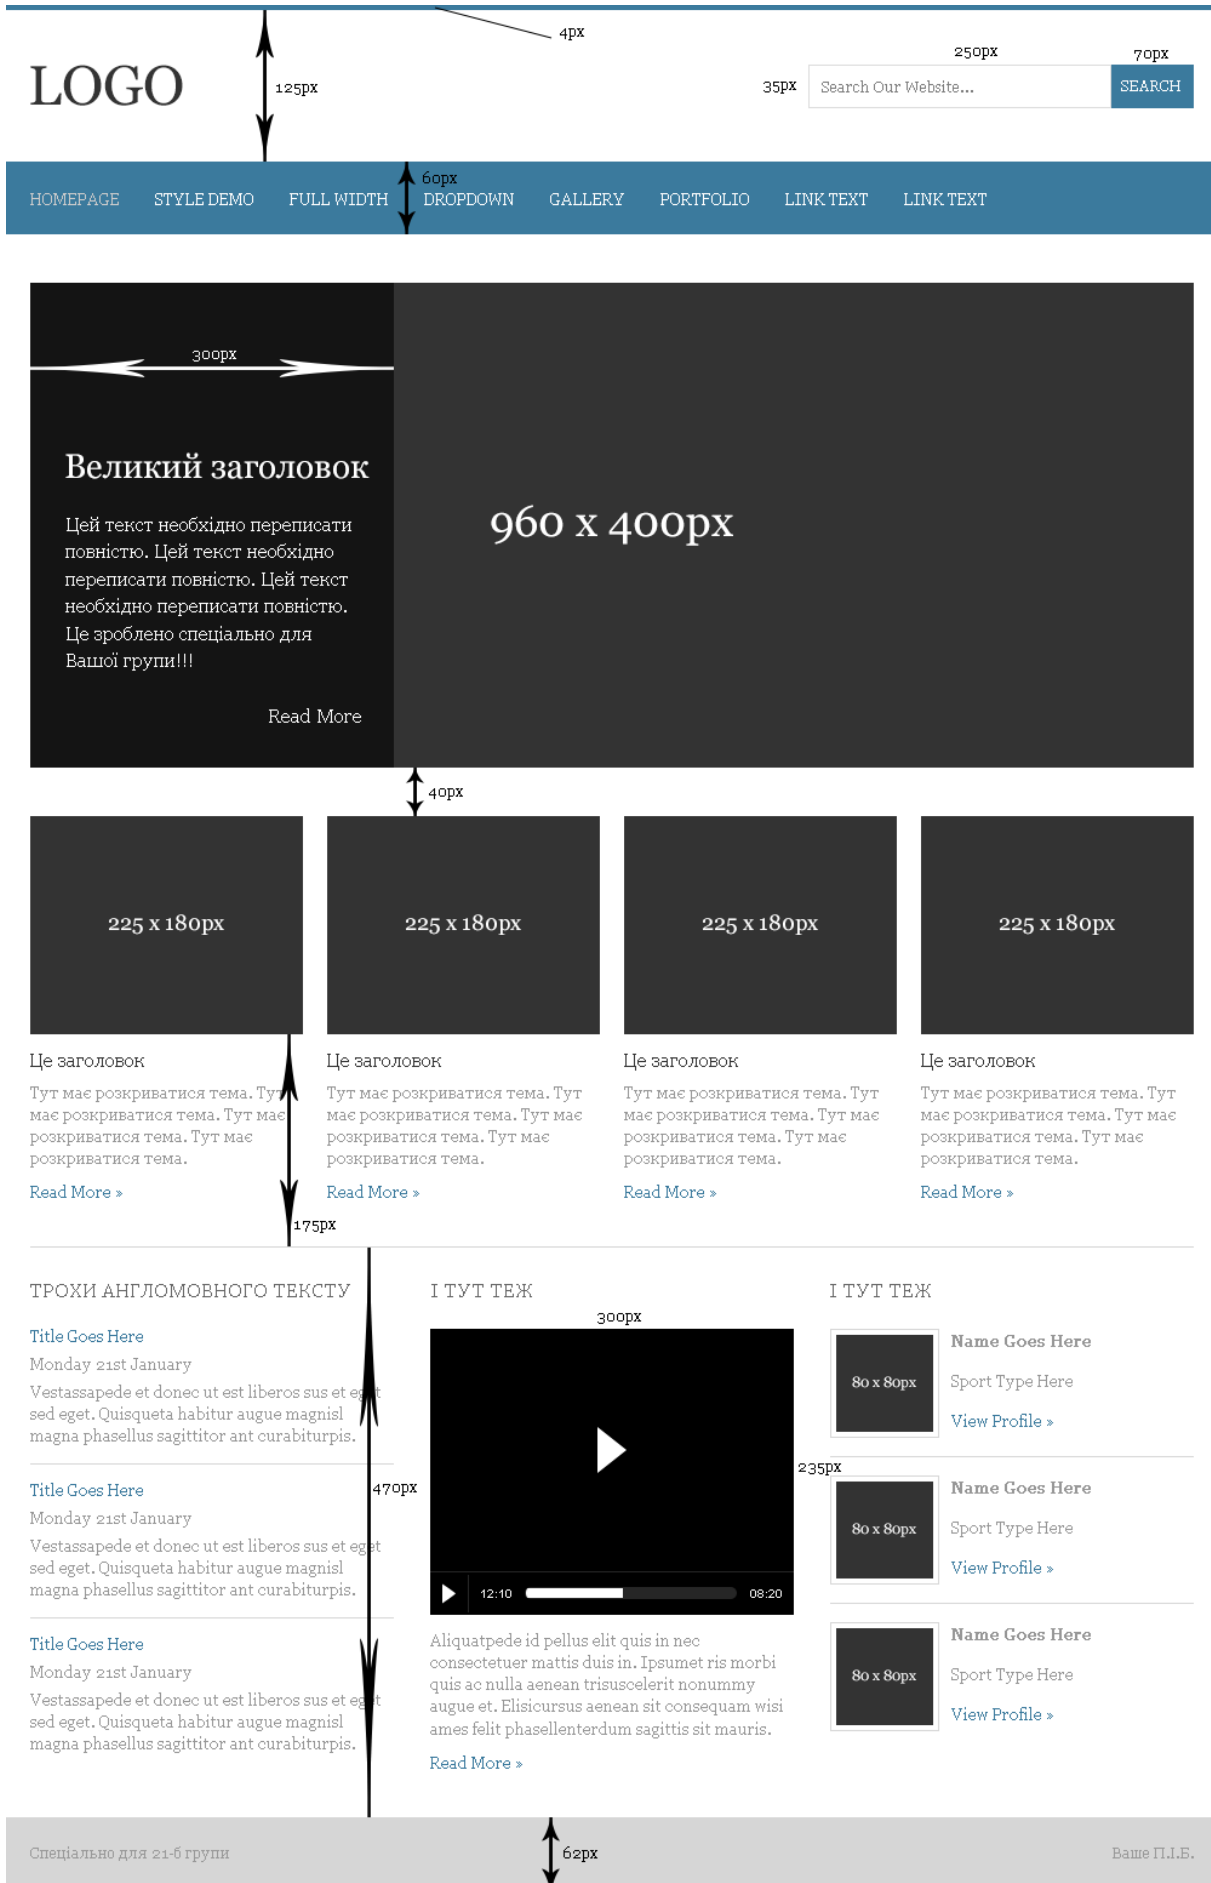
4px

LOGO

125px

250px

70px

35px

Search Our Website...

SEARCH

HOMEPAGE STYLE DEMO FULL WIDTH DROPDOWN GALLERY PORTFOLIO LINK TEXT LINK TEXT

60px

300px

Великий заголовок

Цей текст необхідно переписати повністю. Цей текст необхідно переписати повністю. Цей текст необхідно переписати повністю. Це зроблено спеціально для Вашої групи!!!

Read More

960 x 400px

40px

225 x 180px

225 x 180px

225 x 180px

225 x 180px

Це заголовок

Тут має розкриватися тема. Тут має розкриватися тема. Тут має розкриватися тема. Тут має розкриватися тема.

Read More »

Це заголовок

Тут має розкриватися тема. Тут має розкриватися тема. Тут має розкриватися тема. Тут має розкриватися тема.

Read More »

Це заголовок

Тут має розкриватися тема. Тут має розкриватися тема. Тут має розкриватися тема. Тут має розкриватися тема.

Read More »

Це заголовок

Тут має розкриватися тема. Тут має розкриватися тема. Тут має розкриватися тема. Тут має розкриватися тема.

Read More »

175px

ТРОХИ АНГЛОМОВНОГО ТЕКСТУ

Title Goes Here

Monday 21st January

Vestassapede et donec ut est liberos sus et eget sed eget. Quisqueta habitur augue magnisl magna phasellus sagittitor ant curabiturpis.

Title Goes Here

Monday 21st January

Vestassapede et donec ut est liberos sus et eget sed eget. Quisqueta habitur augue magnisl magna phasellus sagittitor ant curabiturpis.

Title Goes Here

Monday 21st January

Vestassapede et donec ut est liberos sus et eget sed eget. Quisqueta habitur augue magnisl magna phasellus sagittitor ant curabiturpis.

470px

І ТУТ ТЕЖ

300px

12:10

08:20

Aliquatpede id pellus elit quis in nec consectetuer mattis duis in. Ipsumet ris morbi quis ac nulla aenean trisuscelerit nonummy augue et. Elisicursus aenean sit consequam wisi ames felit phasellenterdum sagittis sit mauris.

Read More »

235px

І ТУТ ТЕЖ

80 x 80px

Name Goes Here

Sport Type Here

View Profile »

80 x 80px

Name Goes Here

Sport Type Here

View Profile »

80 x 80px

Name Goes Here

Sport Type Here

View Profile »

Спеціально для 21-б групи

62px

Ваше П.І.Б.